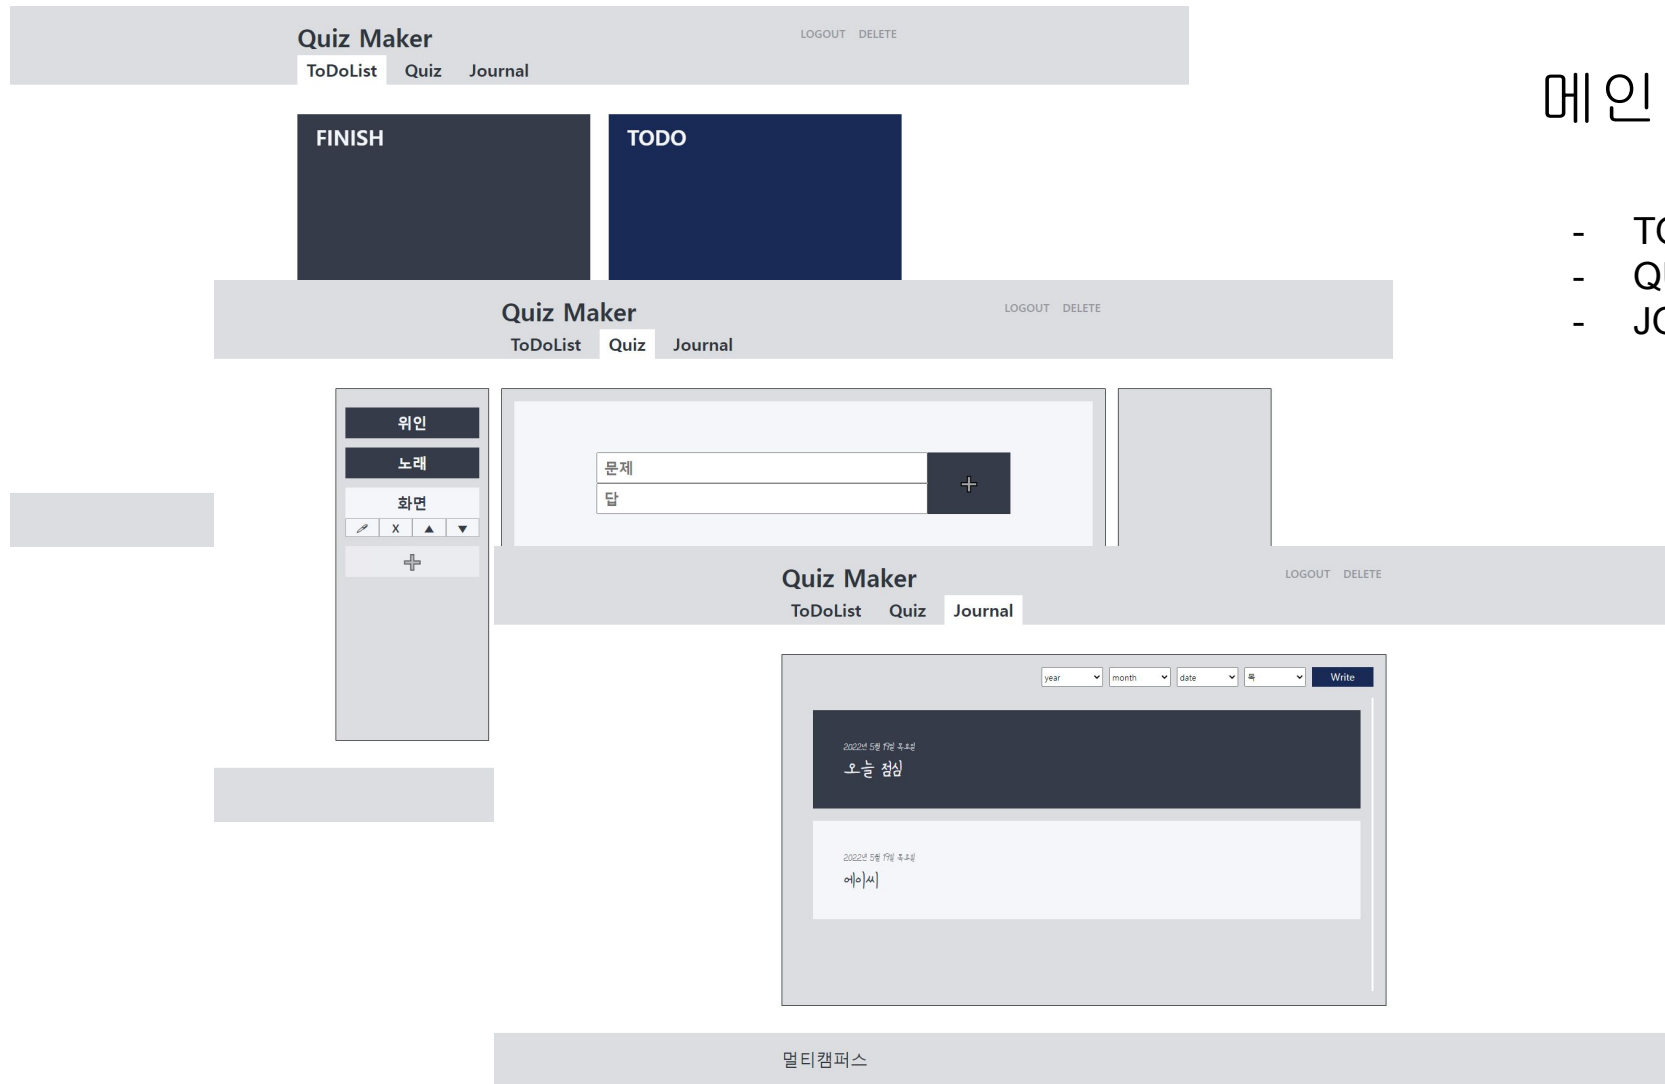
Quiz Maker

LOGOUT DELETE

ToDoList Quiz Journal

FINISH

TODO

메인

- T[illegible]
- Q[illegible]
- J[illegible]

Quiz Maker

LOGOUT DELETE

ToDoList Quiz Journal

위인

노래

화면

X ▲ ▼

+

문제

답

+

Quiz Maker

LOGOUT DELETE

ToDoList Quiz Journal

year month date 목 Write

2022년 5월 19일 목요일

오늘 점심

2022년 5월 19일 목요일

에이씨

멀티캠퍼스